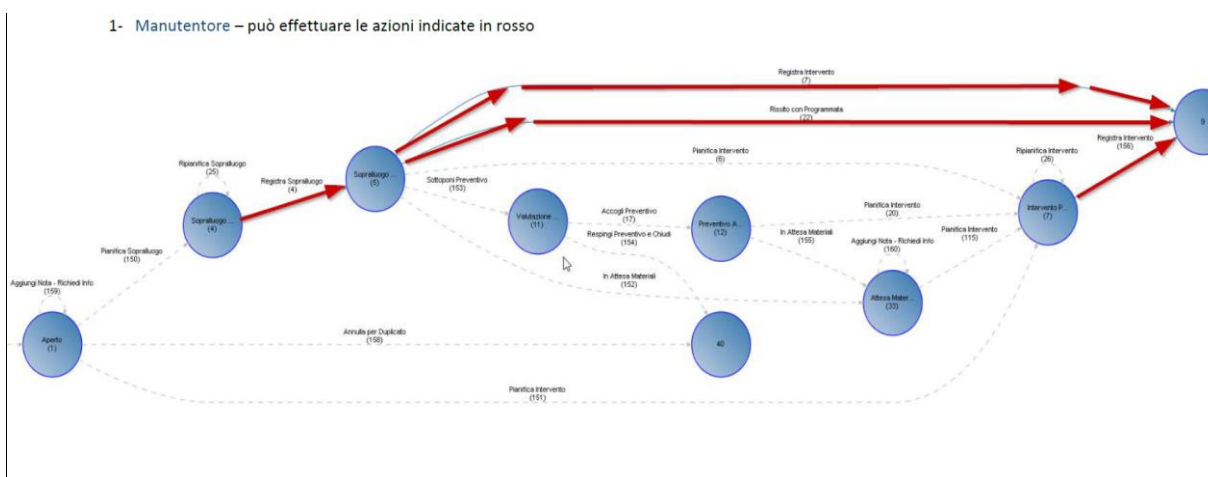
1- Manutentore – può effettuare le azioni indicate in rosso

Registra Intervento
(7)

Risolto con Programmata
(22)

Registra Intervento
(156)

9

Ripianifica Sopralluogo
(25)

Registra Sopralluogo
(4)

Sopralluogo ...
(5)

Pianifica Intervento
(6)

Ripianifica Intervento
(26)

Sopralluogo ...
(4)

Sottoponi Preventivo
(153)

Valutazione ...
(11)

Accogli Preventivo
(17)

Respingi Preventivo e Chiudi
(154)

Preventivo A...
(12)

Pianifica Intervento
(20)

In Attesa Materiali
(155)

Intervento P...
(7)

Pianifica Intervento
(115)

Aggiungi Nota - Richiedi Info
(160)

Pianifica Sopralluogo
(150)

In Attesa Materiali
(152)

Attesa Mater...
(33)

Aggiungi Nota - Richiedi Info
(159)

Aperto
(1)

Annulla per Duplicato
(158)

40

Pianifica Intervento
(151)